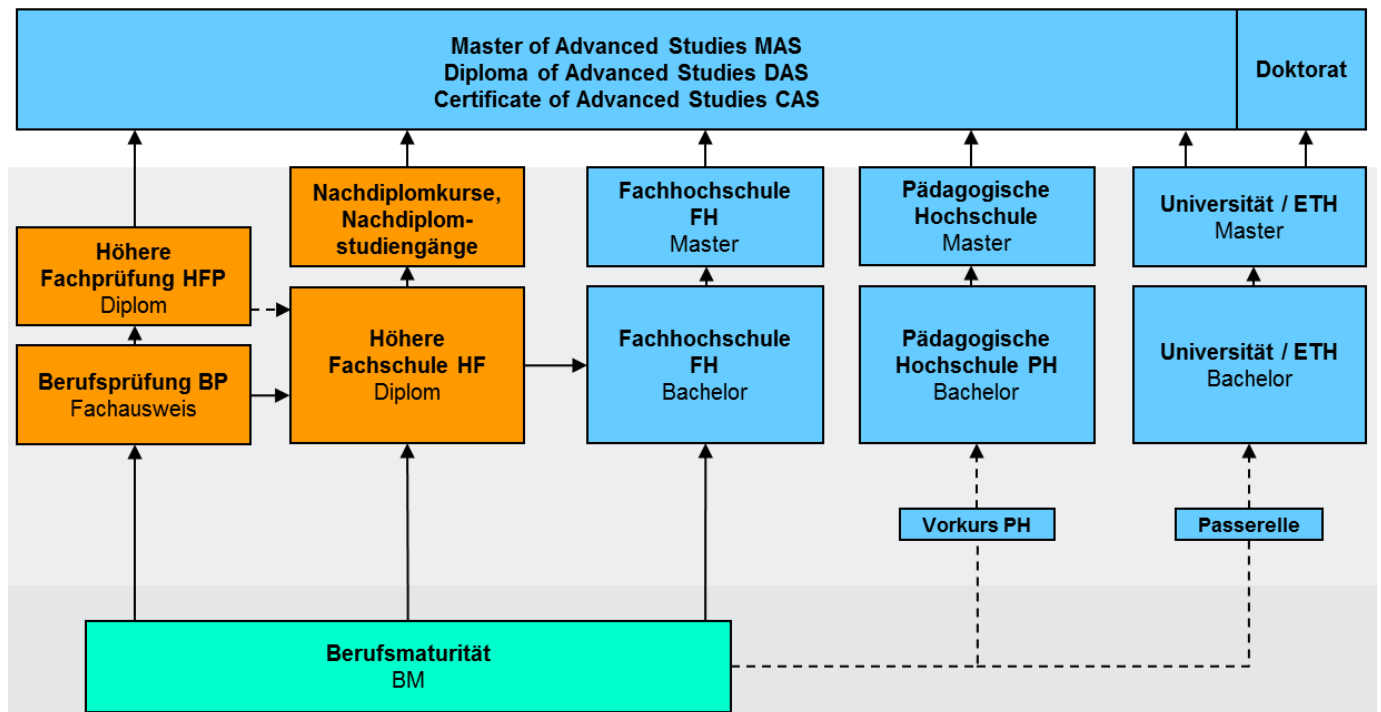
Master of Advanced Studies MAS
Diploma of Advanced Studies DAS
Certificate of Advanced Studies CAS

Doktorat

Höhere Fachprüfung HFP
Diplom

Berufsprüfung BP
Fachausweis

Nachdiplomkurse, Nachdiplomstudiengänge

Höhere Fachschule HF
Diplom

Fachhochschule FH
Master

Fachhochschule FH
Bachelor

Pädagogische Hochschule
Master

Pädagogische Hochschule PH
Bachelor

Universität / ETH
Master

Universität / ETH
Bachelor

Vorkurs PH

Passerelle

Berufsmaturität
BM